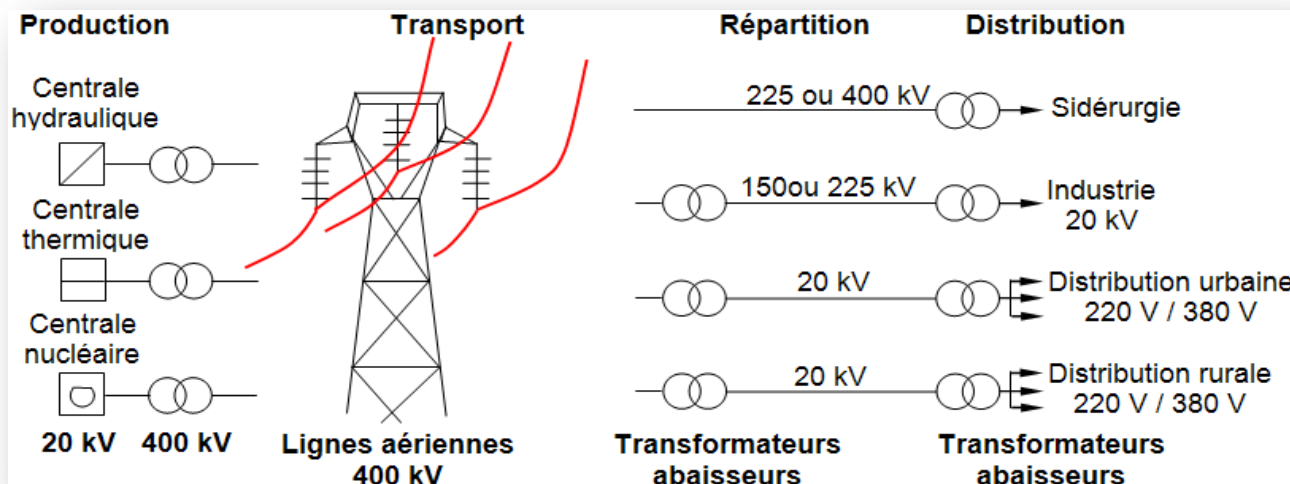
Production

Transport

Répartition

Distribution

Centrale hydraulique

Centrale thermique

Centrale nucléaire

20 kV 400 kV

Lignes aériennes 400 kV

225 ou 400 kV

Sidérurgie

150ou 225 kV

Industrie 20 kV

20 kV

Distribution urbaine 220 V / 380 V

20 kV

Distribution rurale 220 V / 380 V

Transformateurs abaisseurs

Transformateurs abaisseurs